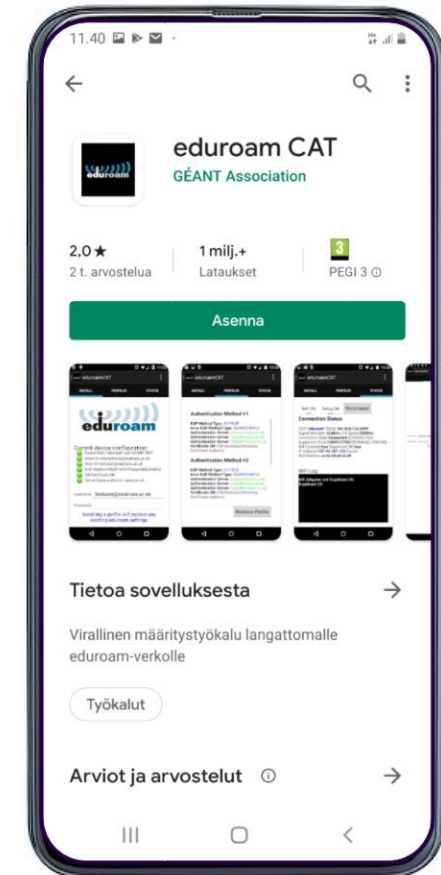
11.40

eduroam CAT
GÉANT Association

eduroam

2,0 ★
2 t. arvostelua

1 milj.+
Lataukset

3
PEGI 3 ⓘ

Asenna

eduroam

Authentication Method #1

Authentication Method #2

Connection Status

Tietoa sovelluksesta

Virallinen määritystyökalu langattomalle eduroam-verkolle

Työkalut

Arviot ja arvostelut ⓘ